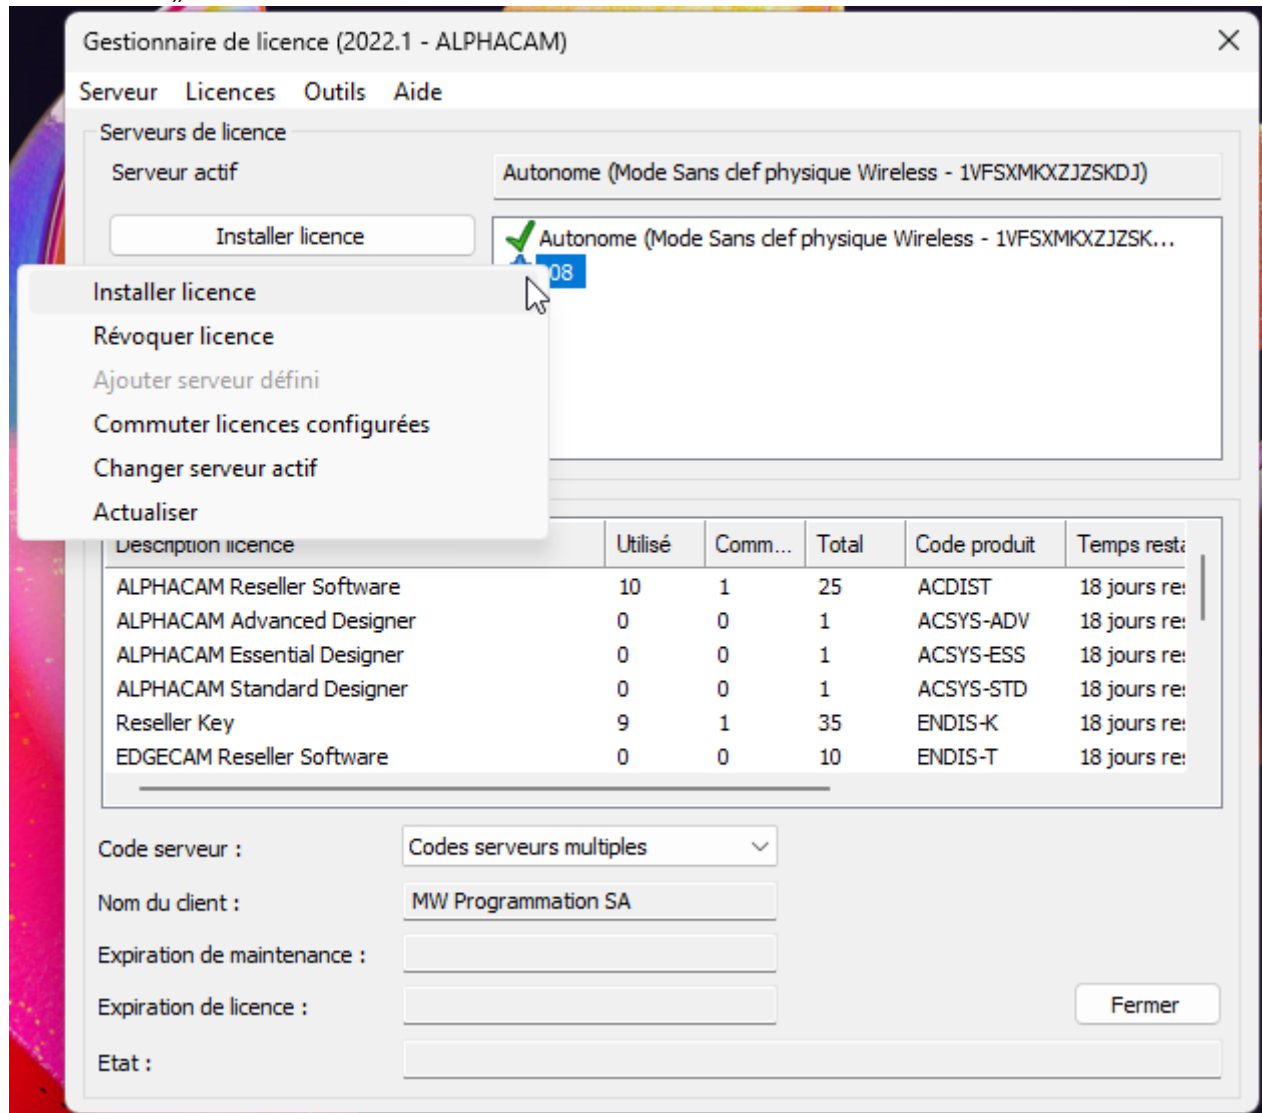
Gestionnaire de licence (2022.1 - ALPHACAM)

Serveur Licences Outils Aide

Serveurs de licence

Serveur actif

Autonome (Mode Sans clef physique Wireless - 1VFSXMKXZJZSKDJ)

Installer licence

Autonome (Mode Sans clef physique Wireless - 1VFSXMKXZJZSK...

08

Installer licence
Révoquer licence
Ajouter serveur défini
Commuter licences configurées
Changer serveur actif
Actualiser

| Description licence | Utilisé | Comm... | Total | Code produit | Temps resta |
|---|---|---|---|---|---|
| ALPHACAM Reseller Software | 10 | 1 | 25 | ACDIST | 18 jours re |
| ALPHACAM Advanced Designer | 0 | 0 | 1 | ACSYS-ADV | 18 jours re |
| ALPHACAM Essential Designer | 0 | 0 | 1 | ACSYS-ESS | 18 jours re |
| ALPHACAM Standard Designer | 0 | 0 | 1 | ACSYS-STD | 18 jours re |
| Reseller Key | 9 | 1 | 35 | ENDIS-K | 18 jours re |
| EDGECAM Reseller Software | 0 | 0 | 10 | ENDIS-T | 18 jours re |

Code serveur : Codes serveurs multiples

Nom du client : MW Programmation SA

Expiration de maintenance :

Expiration de licence :

Fermer

Etat :